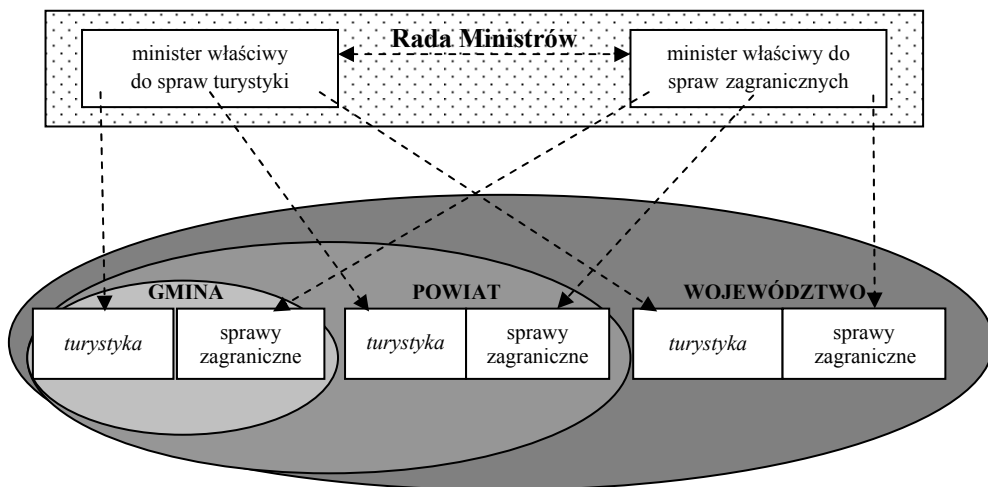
minister właściwy do spraw turystyki

Rada Ministrów

minister właściwy do spraw zagranicznych

GMINA

turystyka

sprawy zagraniczne

POWIAT

turystyka

sprawy zagraniczne

WOJEWÓDZTWO

turystyka

sprawy zagraniczne